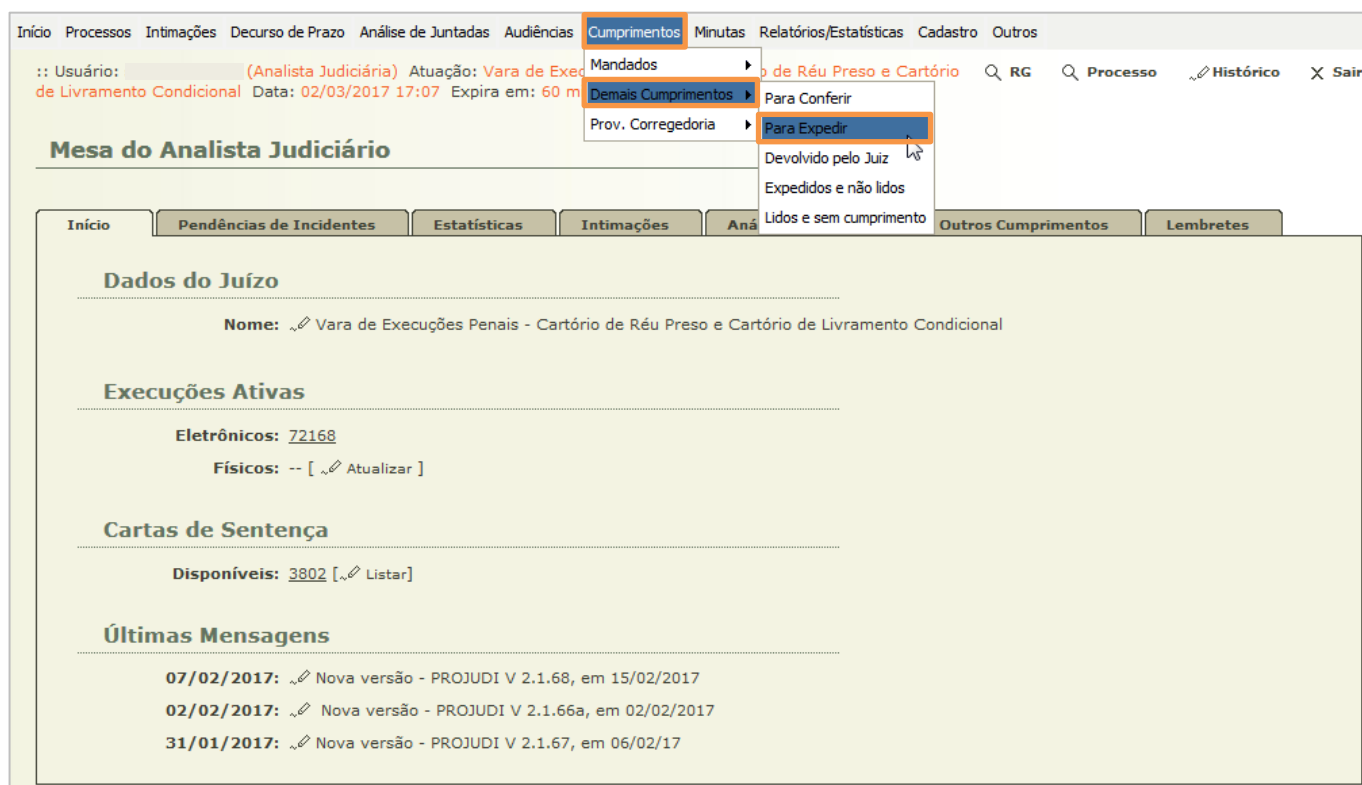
Início Processos Intimações Decurso de Prazo Análise de Juntadas Audiências Cumprimentos Minutas Relatórios/Estatísticas Cadastro Outros

Mandados
Demais Cumprimentos
Prov. Corregedoria

Para Conferir
Para Expedir
Devolvido pelo Juiz
Expedidos e não lidos
Lidos e sem cumprimento

:: Usuário: (Analista Judiciária) Atuação: Vara de Exec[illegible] de Réu Preso e Cartório de Livramento Condicional Data: 02/03/2017 17:07 Expira em: 60 m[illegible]

RG Processo Histórico Sair

Mesa do Analista Judiciário

Início | Pendências de Incidentes | Estatísticas | Intimações | Aná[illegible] | Outros Cumprimentos | Lembretes

Dados do Juízo

Nome: Vara de Execuções Penais - Cartório de Réu Preso e Cartório de Livramento Condicional

Execuções Ativas

Eletrônicos: 72168

Físicos: -- [ Atualizar ]

Cartas de Sentença

Disponíveis: 3802 [ Listar]

Últimas Mensagens

07/02/2017: Nova versão - PROJUDI V 2.1.68, em 15/02/2017

02/02/2017: Nova versão - PROJUDI V 2.1.66a, em 02/02/2017

31/01/2017: Nova versão - PROJUDI V 2.1.67, em 06/02/17